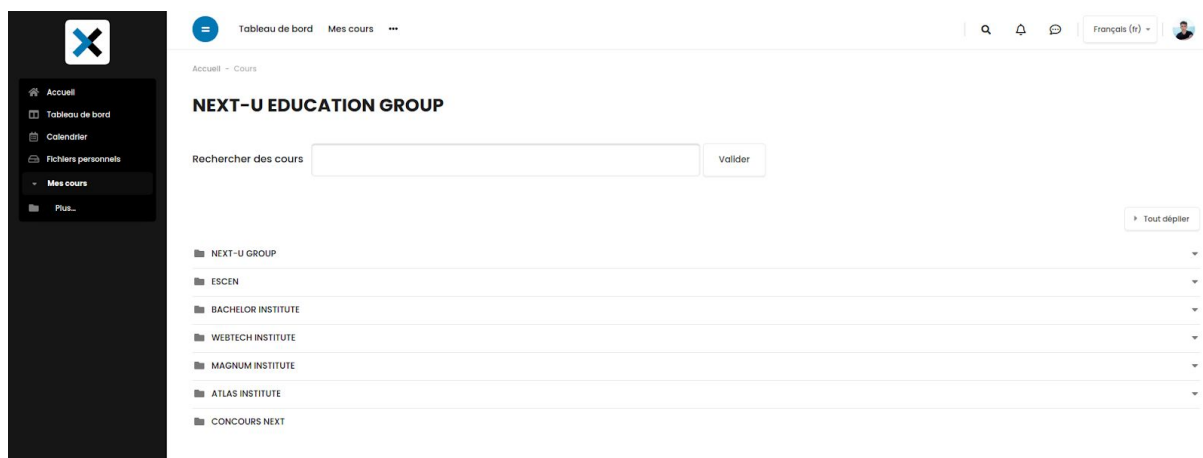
Accueil
Tableau de bord
Calendrier
Fichiers personnels
Mes cours
Plus...

Tableau de bord Mes cours ···

Français (fr)

Accueil - Cours

NEXT-U EDUCATION GROUP

Rechercher des cours Valider

Tout déplier

NEXT-U GROUP
ESCEN
BACHELOR INSTITUTE
WEBTECH INSTITUTE
MAGNUM INSTITUTE
ATLAS INSTITUTE
CONCOURS NEXT